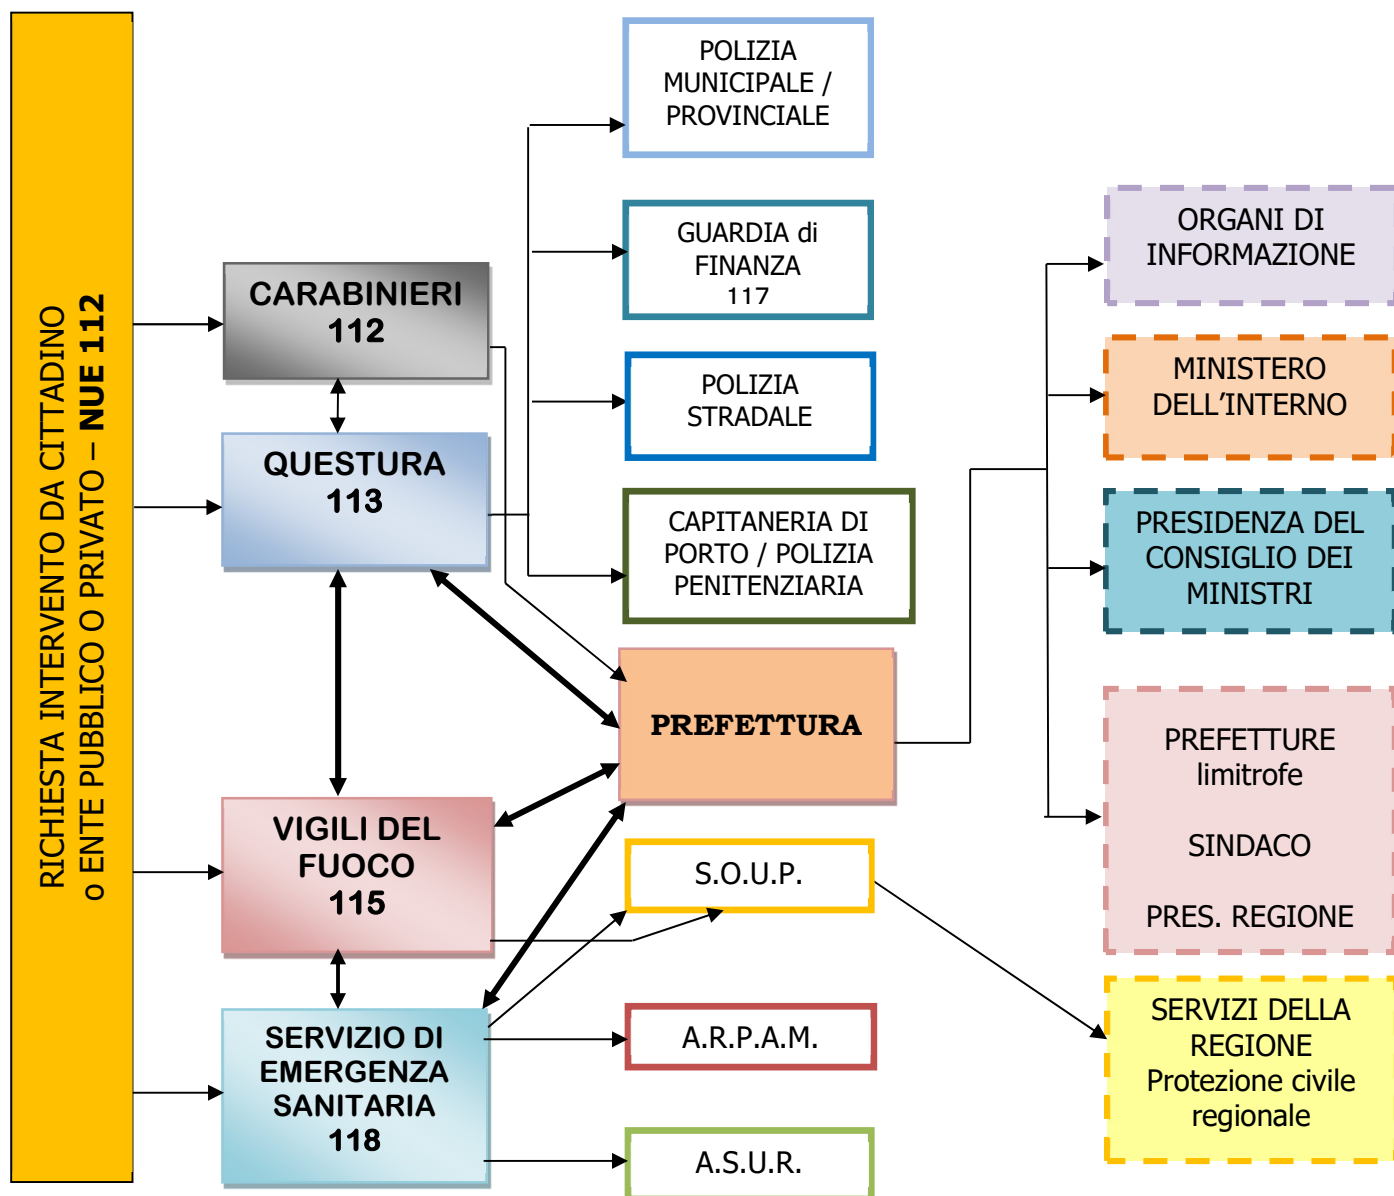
RICHIESTA INTERVENTO DA CITTADINO o ENTE PUBBLICO O PRIVATO – NUE 112

CARABINIERI 112

QUESTURA 113

VIGILI DEL FUOCO 115

SERVIZIO DI EMERGENZA SANITARIA 118

POLIZIA MUNICIPALE / PROVINCIALE

GUARDIA di FINANZA 117

POLIZIA STRADALE

CAPITANERIA DI PORTO / POLIZIA PENITENZIARIA

PREFETTURA

S.O.U.P.

A.R.P.A.M.

A.S.U.R.

ORGANI DI INFORMAZIONE

MINISTERO DELL'INTERNO

PRESIDENZA DEL CONSIGLIO DEI MINISTRI

PREFETTURE limitrofe

SINDACO

PRES. REGIONE

SERVIZI DELLA REGIONE Protezione civile regionale